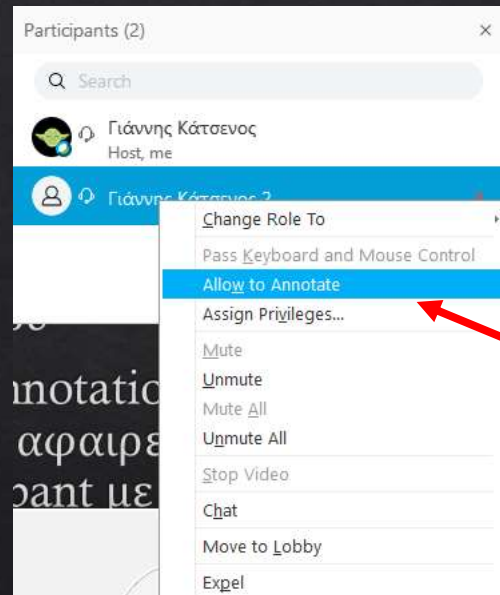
Participants (2) ×

Search

Γιάννης Κάτσενος
Host, me

Γιάννης Κάτσενος 2

Change Role To
Pass Keyboard and Mouse Control
Allow to Annotate
Assign Privileges...
Mute
Unmute
Mute All
Unmute All
Stop Video
Chat
Move to Lobby
Expel

inotatic
αφαιρε
pant με